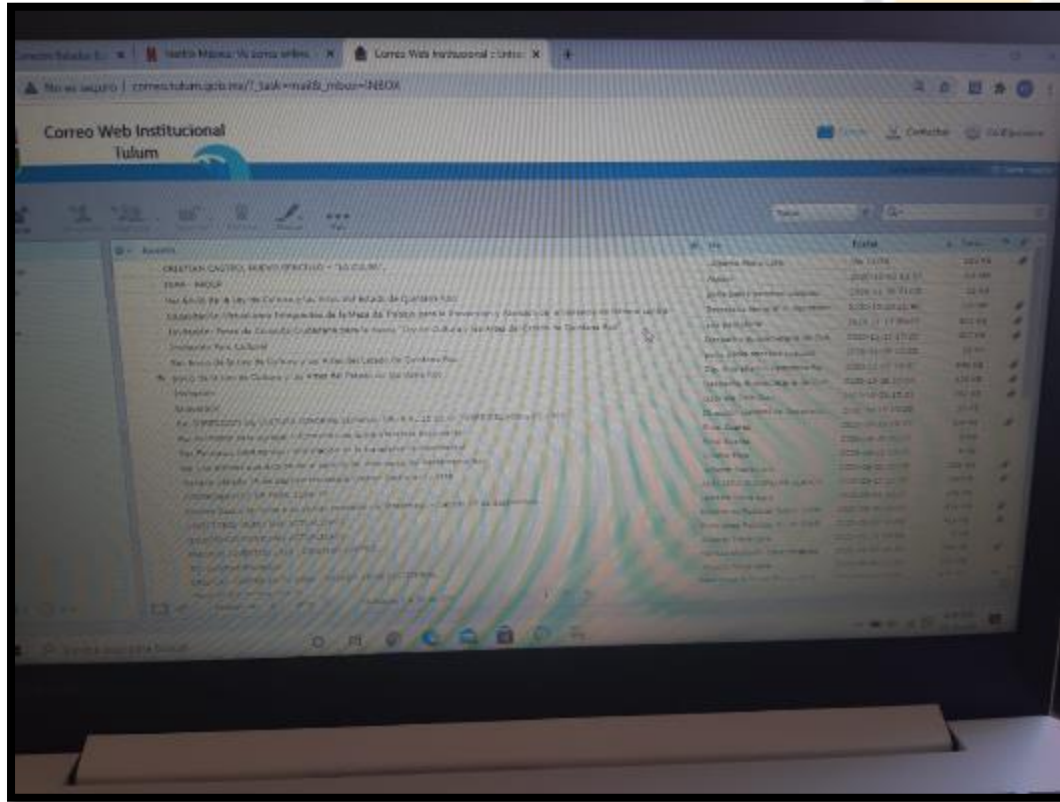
Correo Web Institucional: Tulum ×

No es seguro | correo.tulum.gob.mx/?_task=mail&_mbox=INBOX

Correo Web Institucional
Tulum

Correo Contactos Configuración

Todos

Asunto
CRISTIAN CASTRO, NUEVO SENCILLO - "LO CULPO".
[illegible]
Foro Anual de la Ley de Cultura y las Artes del Estado de Quintana Roo
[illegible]
Invitación: Foros de Consulta Ciudadana para la nueva "Ley de Cultura y las Artes del Estado de Quintana Roo"
Invitación Foro Cultural
Foro Anual de la Ley de Cultura y las Artes del Estado de Quintana Roo
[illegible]
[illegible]
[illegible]
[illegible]
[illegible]
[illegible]
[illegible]
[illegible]
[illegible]
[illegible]
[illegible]
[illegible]
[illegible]

De
Fecha
Tamaño

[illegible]